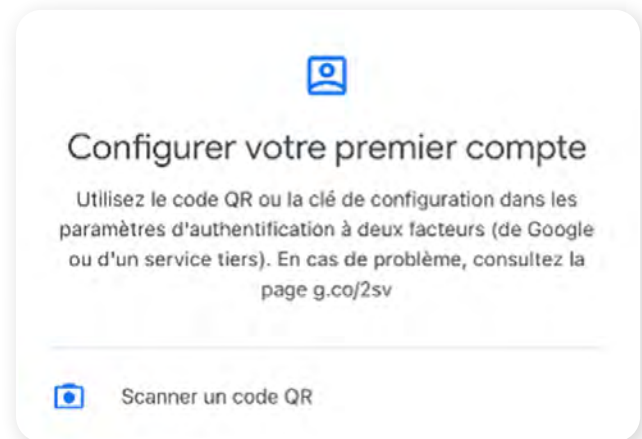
Configurer votre premier compte

Utilisez le code QR ou la clé de configuration dans les paramètres d'authentification à deux facteurs (de Google ou d'un service tiers). En cas de problème, consultez la page g.co/2sv

Scanner un code QR